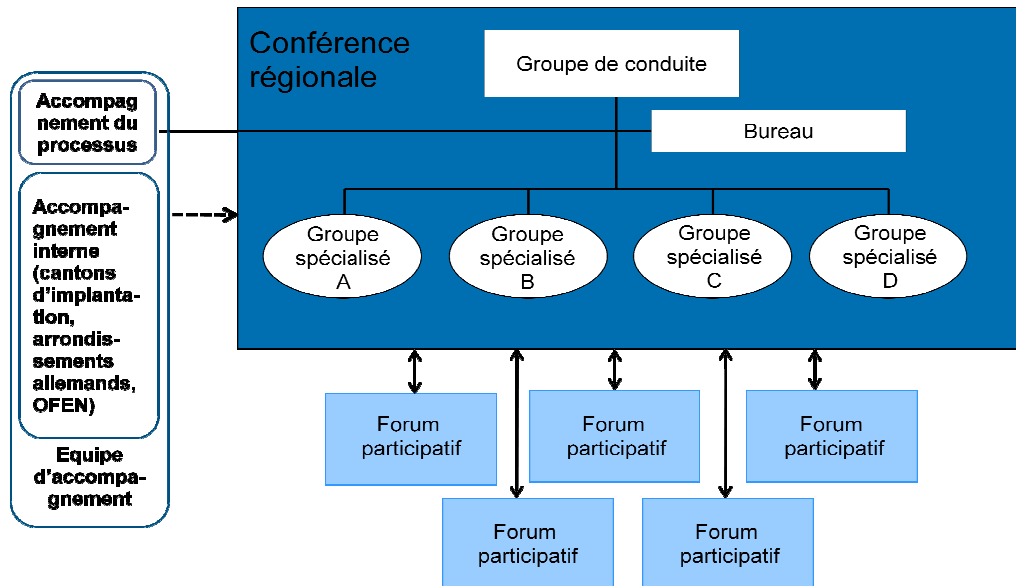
Accompagnement du processus

Accompagnement interne (cantons d'implantation, arrondissements allemands, OFEN)

Equipe d'accompagnement

Conférence régionale

Groupe de conduite

Bureau

Groupe spécialisé A

Groupe spécialisé B

Groupe spécialisé C

Groupe spécialisé D

Forum participatif

Forum participatif

Forum participatif

Forum participatif

Forum participatif